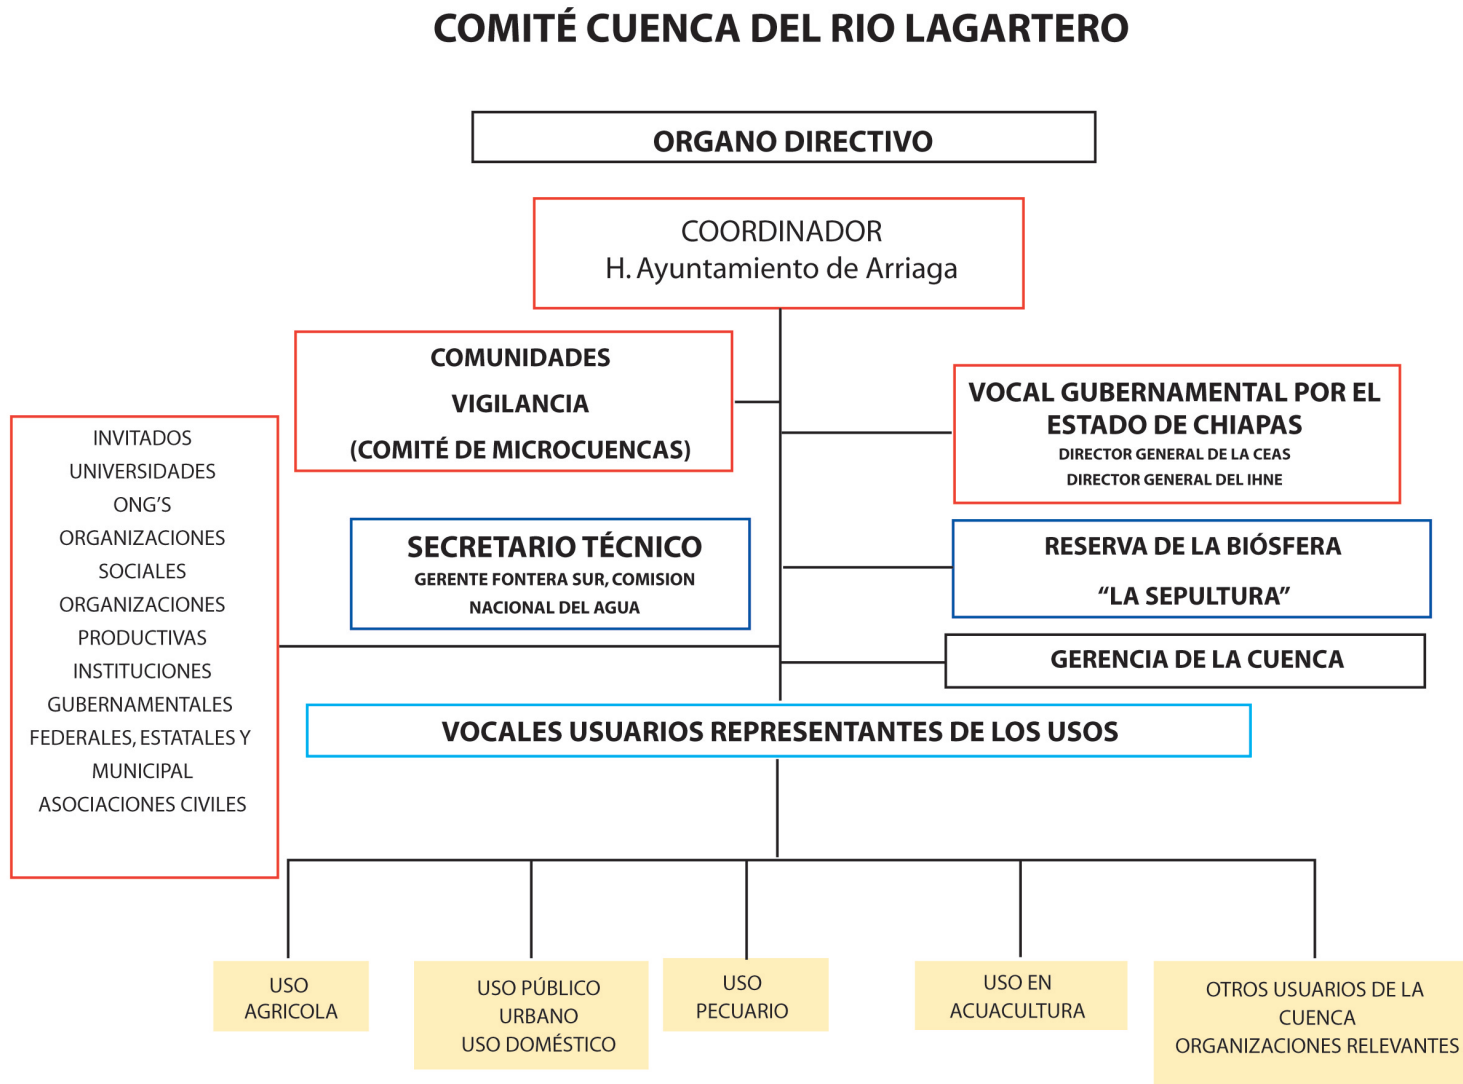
COMITÉ CUENCA DEL RIO LAGARTERO

ORGANO DIRECTIVO

COORDINADOR
H. Ayuntamiento de Arriaga

COMUNIDADES
VIGILANCIA
(COMITÉ DE MICROCUENCAS)

VOCAL GUBERNAMENTAL POR EL ESTADO DE CHIAPAS
DIRECTOR GENERAL DE LA CEAS
DIRECTOR GENERAL DEL IHNE

INVITADOS
UNIVERSIDADES
ONG'S
ORGANIZACIONES SOCIALES
ORGANIZACIONES PRODUCTIVAS
INSTITUCIONES GUBERNAMENTALES FEDERALES, ESTATALES Y MUNICIPAL
ASOCIACIONES CIVILES

SECRETARIO TÉCNICO
GERENTE FONTERA SUR, COMISION NACIONAL DEL AGUA

RESERVA DE LA BIÓSFERA
"LA SEPULTURA"

GERENCIA DE LA CUENCA

VOCALES USUARIOS REPRESENTANTES DE LOS USOS

USO AGRICOLA

USO PÚBLICO URBANO
USO DOMÉSTICO

USO PECUARIO

USO EN ACUACULTURA

OTROS USUARIOS DE LA CUENCA
ORGANIZACIONES RELEVANTES